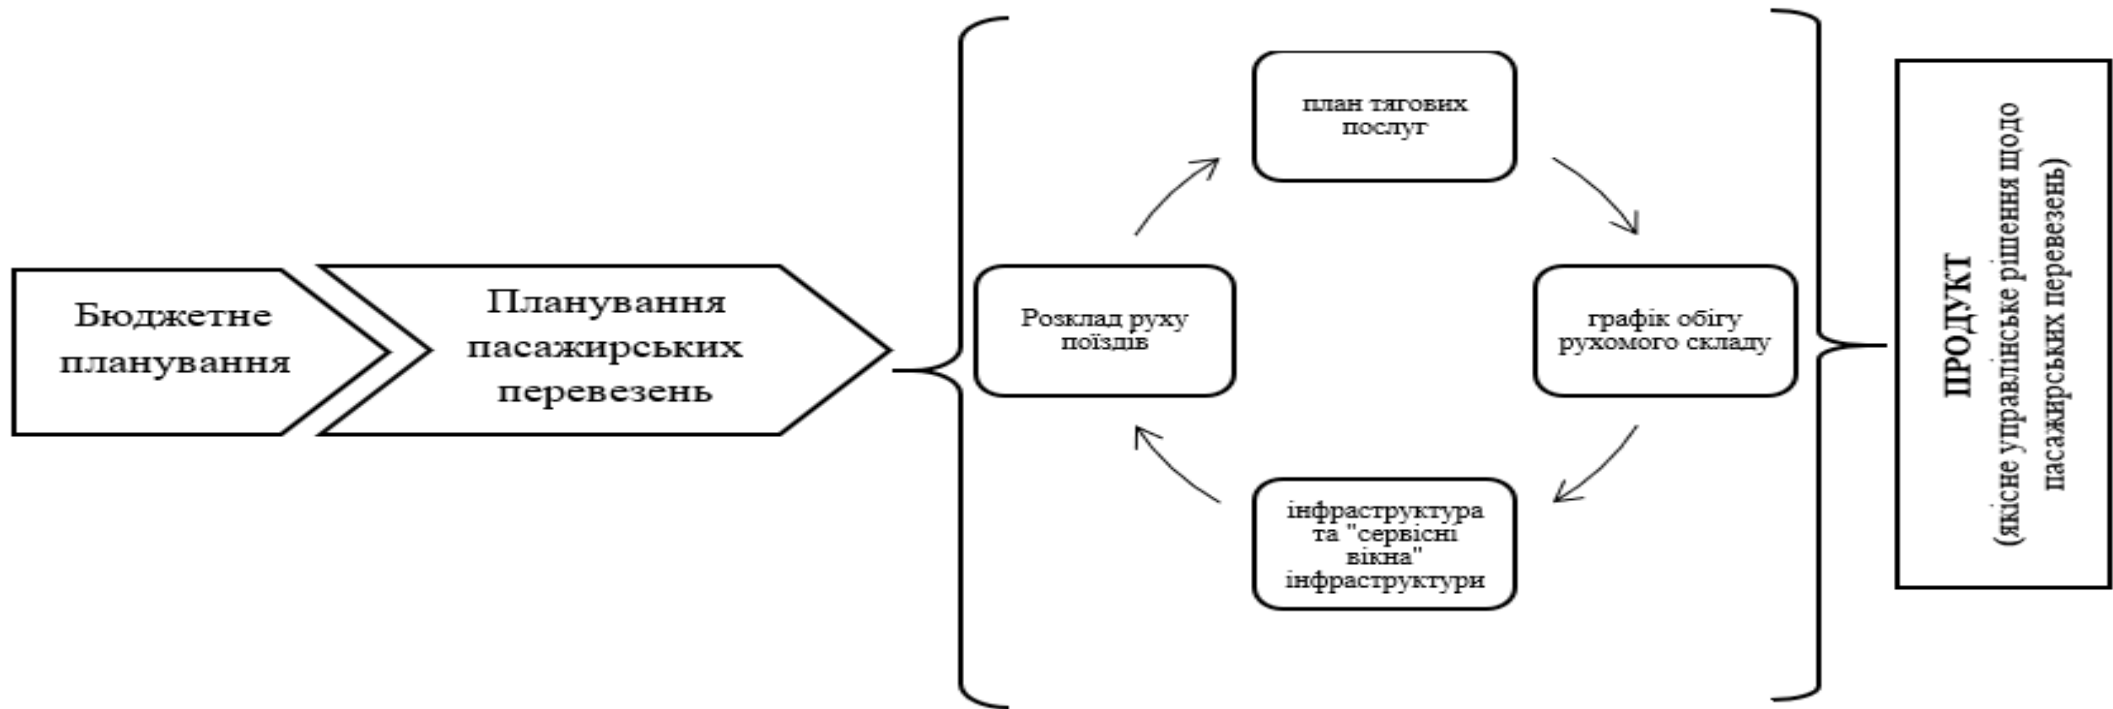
Бюджетне планування

Планування пасажирських перевезень

план тягових послуг

Розклад руху поїздів

графік обігу рухомого складу

інфраструктура та "сервісні вікна" інфраструктури

ПРОДУКТ
(якісне управлінське рішення щодо пасажирських перевезень)